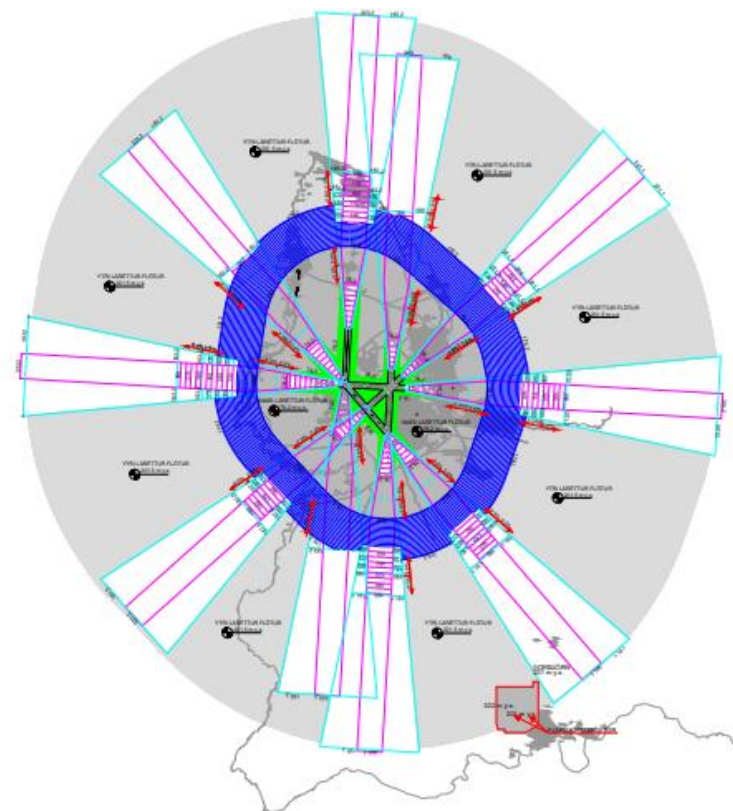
YTRI LÁRÉTTUR FLÖTUR

YTRI LÁRÉTTUR FLÖTUR

YTRI LÁRÉTTUR FLÖTUR

YTRI LÁRÉTTUR FLÖTUR

INNRI LÁRÉTTUR FLÖTUR

INNRI LÁRÉTTUR FLÖTUR

YTRI LÁRÉTTUR FLÖTUR

YTRI LÁRÉTTUR FLÖTUR

YTRI LÁRÉTTUR FLÖTUR

YTRI LÁRÉTTUR FLÖTUR

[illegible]